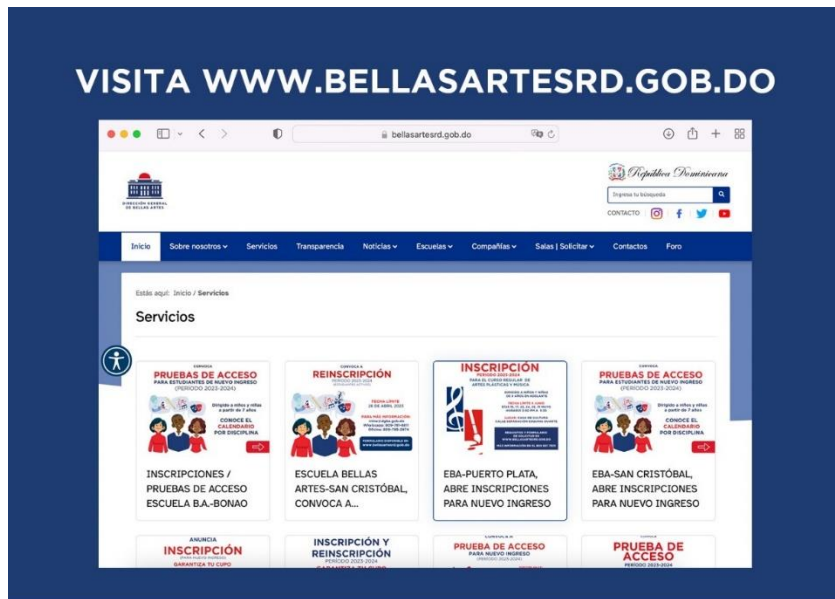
VISITA WWW.BELLASARTESRD.GOB.DO

bellasartesrd.gob.do

DIRECCIÓN GENERAL DE BELLAS ARTES

República Dominicana

Ingresa tu búsqueda

CONTACTO

Inicio | Sobre nosotros | Servicios | Transparencia | Noticias | Escuelas | Compañías | Salas | Solicitar | Contactos | Foro

Estás aquí: Inicio / Servicios

Servicios

PRUEBAS DE ACCESO PARA ESTUDIANTES DE NUEVO INGRESO (PERIODO 2023-2024)
CONOCE EL CALENDARIO POR DISCIPLINA

INSCRIPCIONES / PRUEBAS DE ACCESO ESCUELA B.A.-BONAO

REINSCRIPCIÓN PERIODO 2023-2024

ESCUELA BELLAS ARTES-SAN CRISTÓBAL, CONVOCA A...

INSCRIPCIÓN PERIODO 2023-2024

EBA-PUERTO PLATA, ABRE INSCRIPCIONES PARA NUEVO INGRESO

PRUEBAS DE ACCESO PARA ESTUDIANTES DE NUEVO INGRESO (PERIODO 2023-2024)
CONOCE EL CALENDARIO POR DISCIPLINA

EBA-SAN CRISTÓBAL, ABRE INSCRIPCIONES PARA NUEVO INGRESO

ANUNCIA INSCRIPCIÓN GARANTIZA TU CUPO

INSCRIPCIÓN Y REINSCRIPCIÓN PERIODO 2023-2024

PRUEBA DE ACCESO PARA NUEVO INGRESO PERIODO 2023-2024

PRUEBA DE ACCESO PERIODO 2023-2024